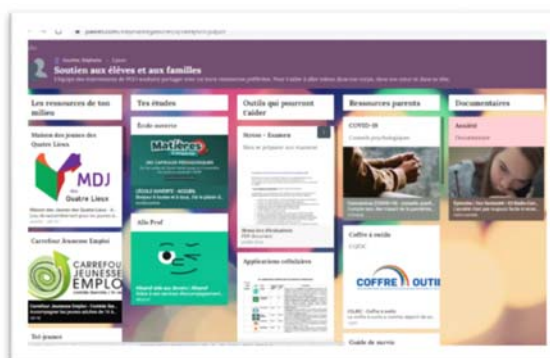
Soutien aux élèves et aux familles

Les ressources de ton milieu

Maison des jeunes des Quatre Lieux

MDJ des Quatre Lieux

Carrefour Jeunesse Emploi

CARREFOUR JEUNESSE EMPLOI

Tes études

École ouverte

Matières

Allo Prof

Outils qui pourront t'aider

Stress - Examen

Applications cellulaires

Ressources parents

COVID-19

Coffre à outils

COFFRE À OUTI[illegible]

Guide de survie

Documentaires

Anxiété

Documentaire